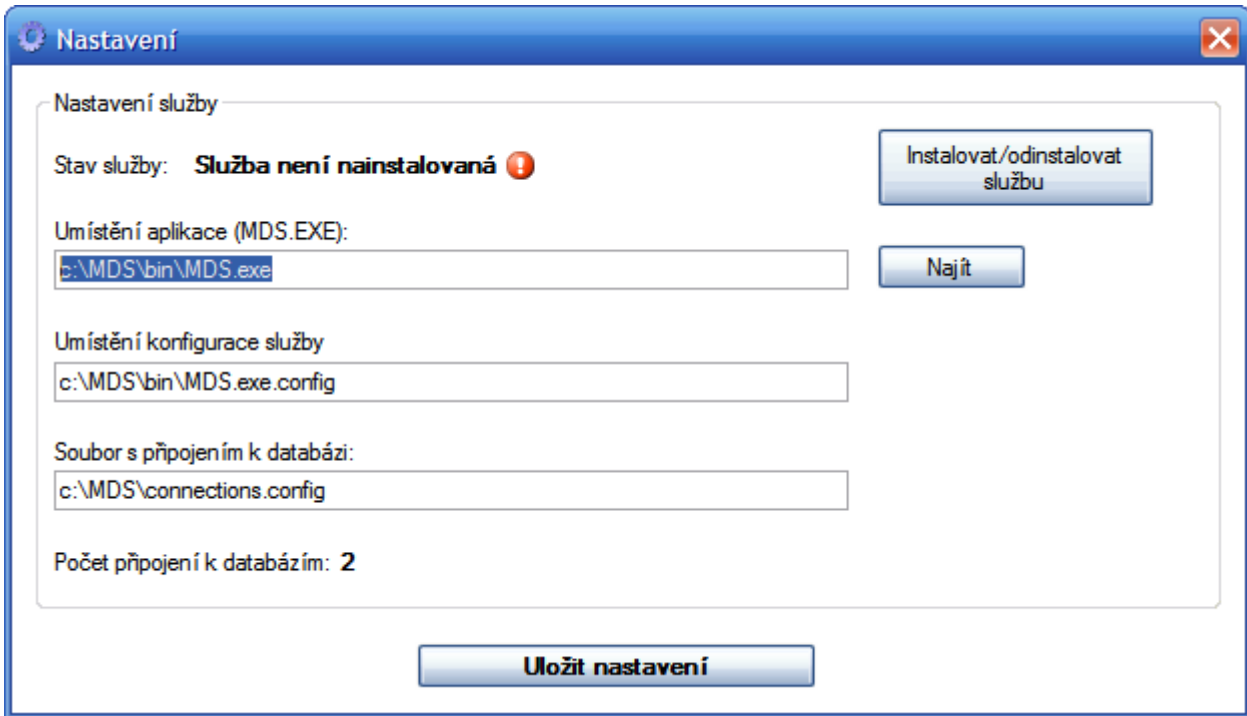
Nastavení

Nastavení služby

Stav služby: Služba není nainstalovaná

Instalovat/odinstalovat službu

Umístění aplikace (MDS.EXE):

c:\MDS\bin\MDS.exe

Najít

Umístění konfigurace služby

c:\MDS\bin\MDS.exe.config

Soubor s připojením k databázi:

c:\MDS\connections.config

Počet připojení k databázím: 2

Uložit nastavení